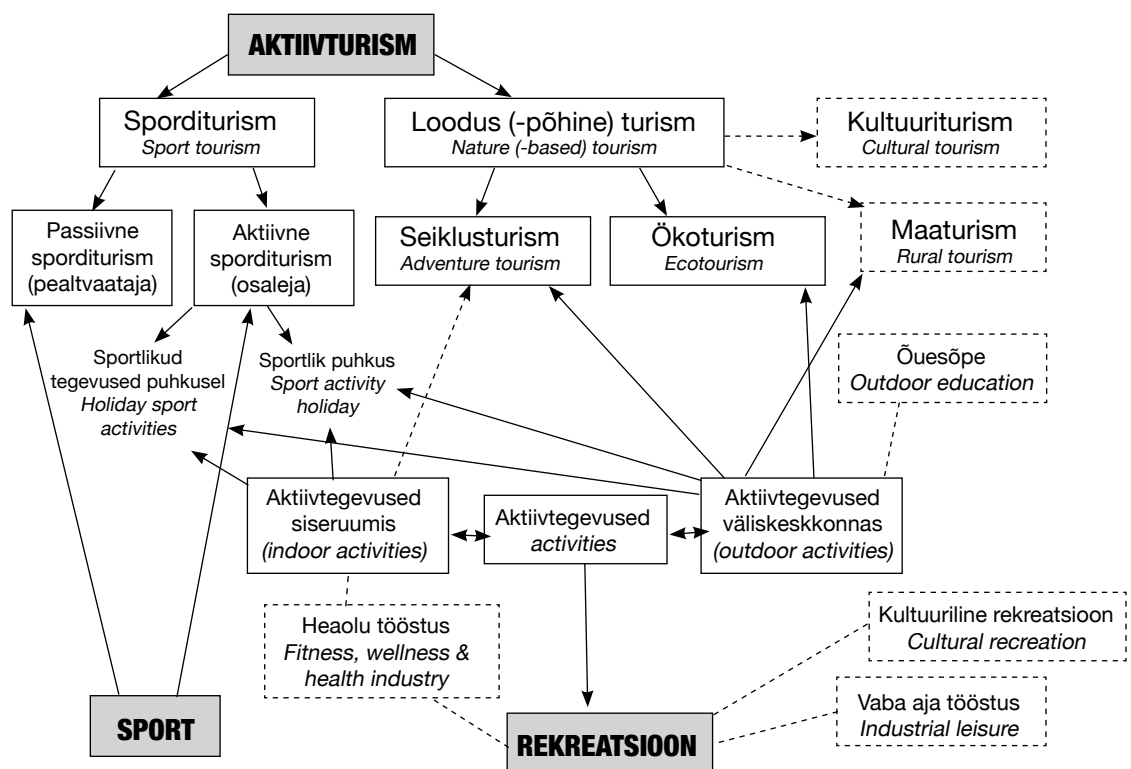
AKTIIVTURISM

Sporditurism
Sport tourism

Loodus (-põhine) turism
Nature (-based) tourism

Kultuuriturism
Cultural tourism

Passiivne sporditurism (pealtvaataja)

Aktiivne sporditurism (osaleja)

Seiklusturism
Adventure tourism

Ökoturism
Ecotourism

Maaturism
Rural tourism

Sportlikud tegevused puhkusel
Holiday sport activities

Sportlik puhkus
Sport activity holiday

Õuesõpe
Outdoor education

Aktiivtegevused siseruumis
(indoor activities)

Aktiivtegevused
activities

Aktiivtegevused väliskeskkonnas
(outdoor activities)

Heaolu tööstus
Fitness, wellness & health industry

Kultuuriline rekreatsioon
Cultural recreation

Vaba aja tööstus
Industrial leisure

SPORT

REKREATSIOON